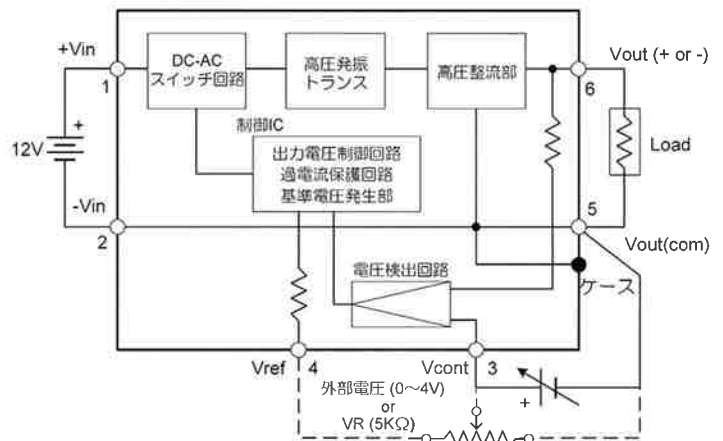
+Vin
1
12V
+
-Vin
2
DC-AC
スイッチ回路
高圧発振
トランス
高圧整流部
制御IC
出力電圧制御回路
過電流保護回路
基準電圧発生部
電圧検出回路
Vout (+ or -)
6
Load
5
Vout(com)
ケース
Vref
4
Vcont
3
外部電圧 (0~4V)
or
VR (5KΩ)
+